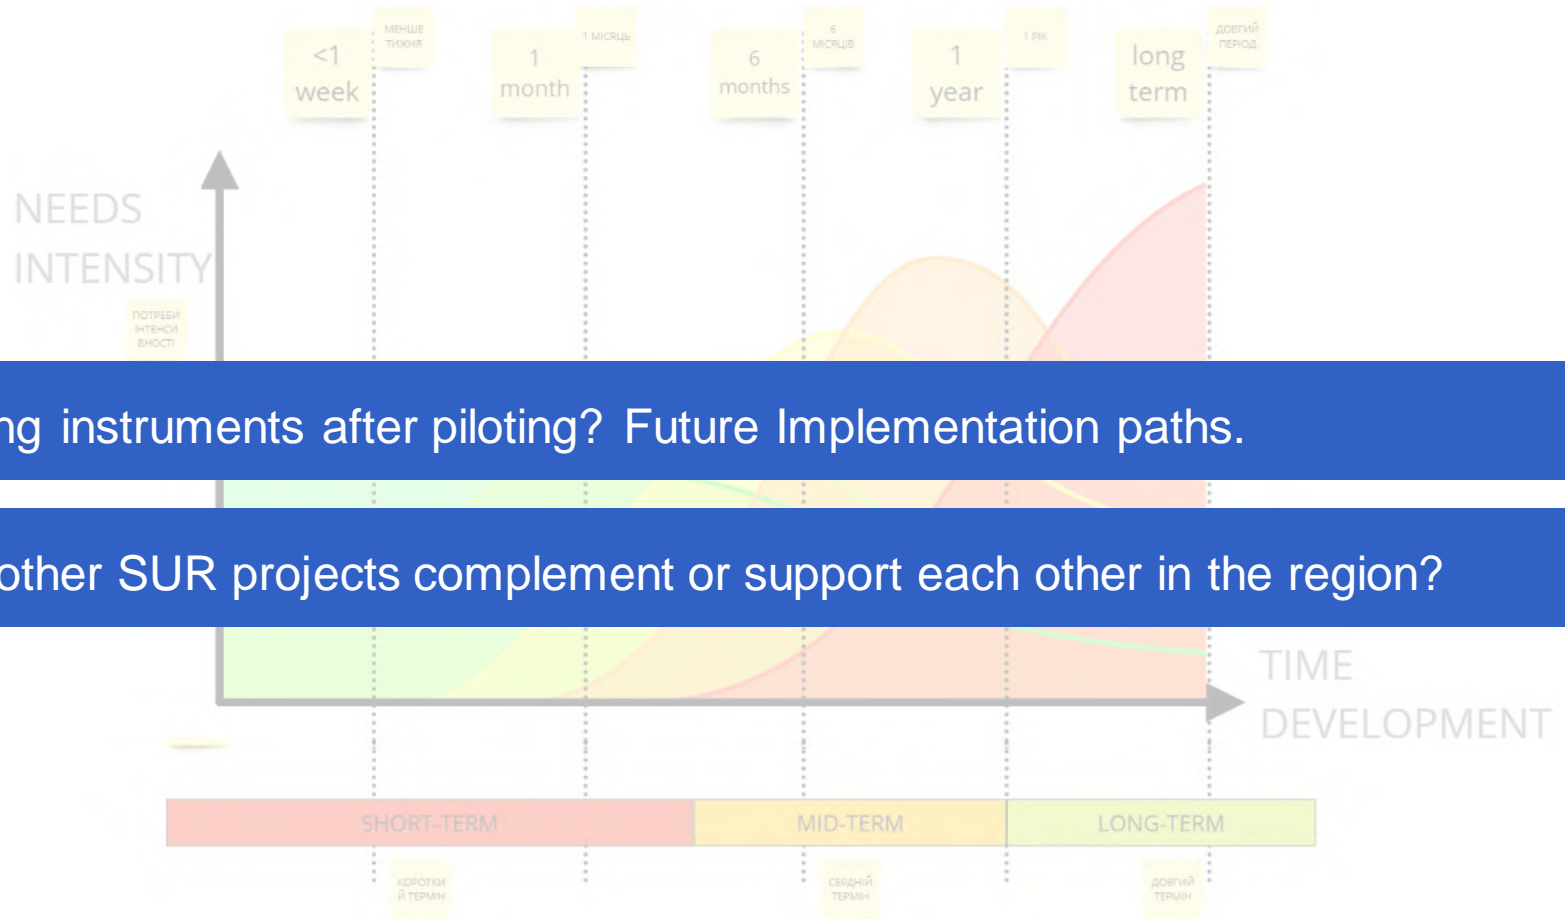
<1 week
МЕНШЕ ТИЖНЯ

1 month
1 МІСЯЦЬ

6 months
6 МІСЯЦІВ

1 year
1 РІК

long term
ДОВГИЙ ПЕРІОД

NEEDS INTENSITY
ПОТРЕБИ ІНТЕНСИВНОСТІ

ng instruments after piloting? Future Implementation paths.

other SUR projects complement or support each other in the region?

TIME DEVELOPMENT

SHORT-TERM
MID-TERM
LONG-TERM

КОРОТКИЙ ТЕРМІН
СЕРЕДНІЙ ТЕРМІН
ДОВГИЙ ТЕРМІН